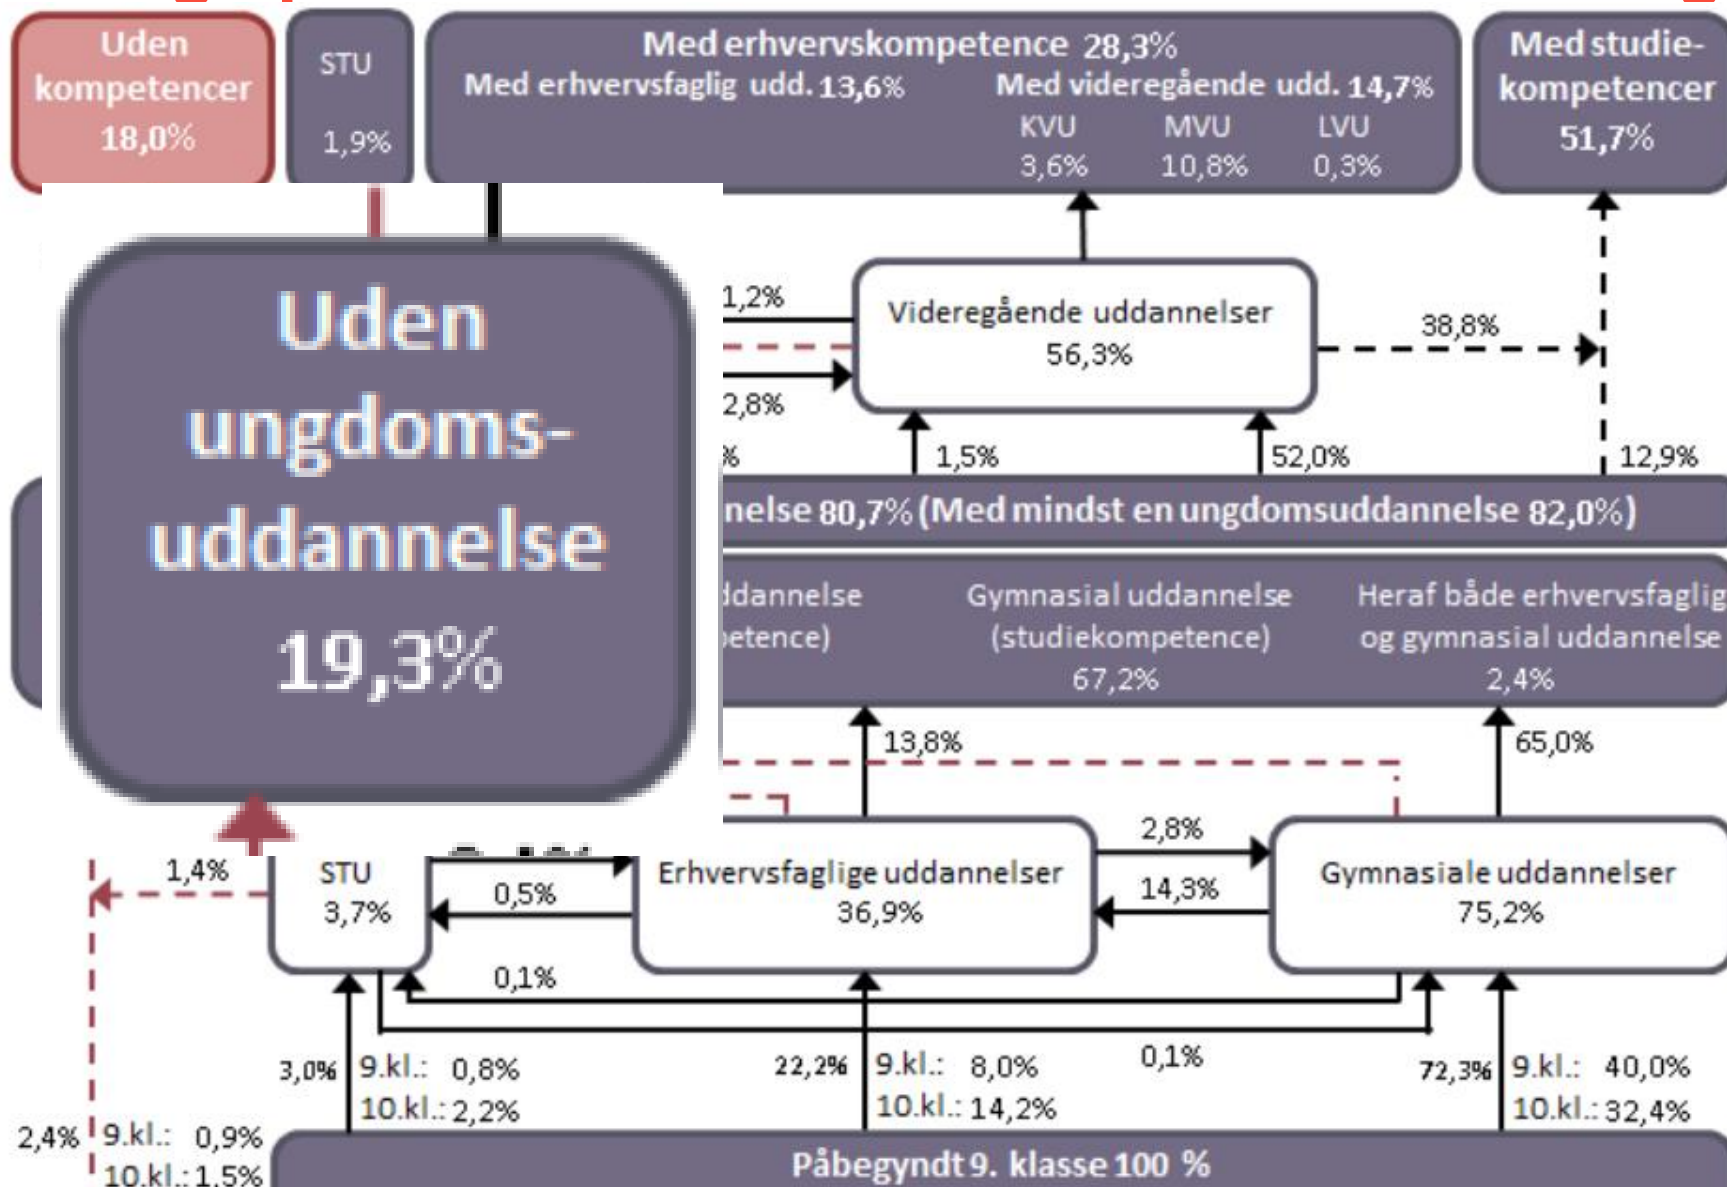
Uden kompetencer 18,0%

STU 1,9%

Med erhvervskompetence 28,3%
Med erhvervsfaglig udd. 13,6%
Med videregående udd. 14,7%
KVU 3,6%
MVU 10,8%
LVU 0,3%

Med studiekompetencer 51,7%

Uden ungdomsuddannelse 19,3%

1,2%

Videregående uddannelser 56,3%

38,8%

2,8%

%

1,5%

52,0%

12,9%

nelse 80,7% (Med mindst en ungdomsuddannelse 82,0%)

ddannelse
etence)

Gymnasial uddannelse (studiekompetence) 67,2%

Heraf både erhvervsfaglig og gymnasial uddannelse 2,4%

13,8%

65,0%

1,4%

STU 3,7%

0,5%

Erhvervsfaglige uddannelser 36,9%

2,8%

14,3%

Gymnasiale uddannelser 75,2%

0,1%

0,1%

3,0% 9.kl.: 0,8%
10.kl.: 2,2%

22,2% 9.kl.: 8,0%
10.kl.: 14,2%

72,3% 9.kl.: 40,0%
10.kl.: 32,4%

2,4% 9.kl.: 0,9%
10.kl.: 1,5%

Påbegyndt 9. klasse 100 %